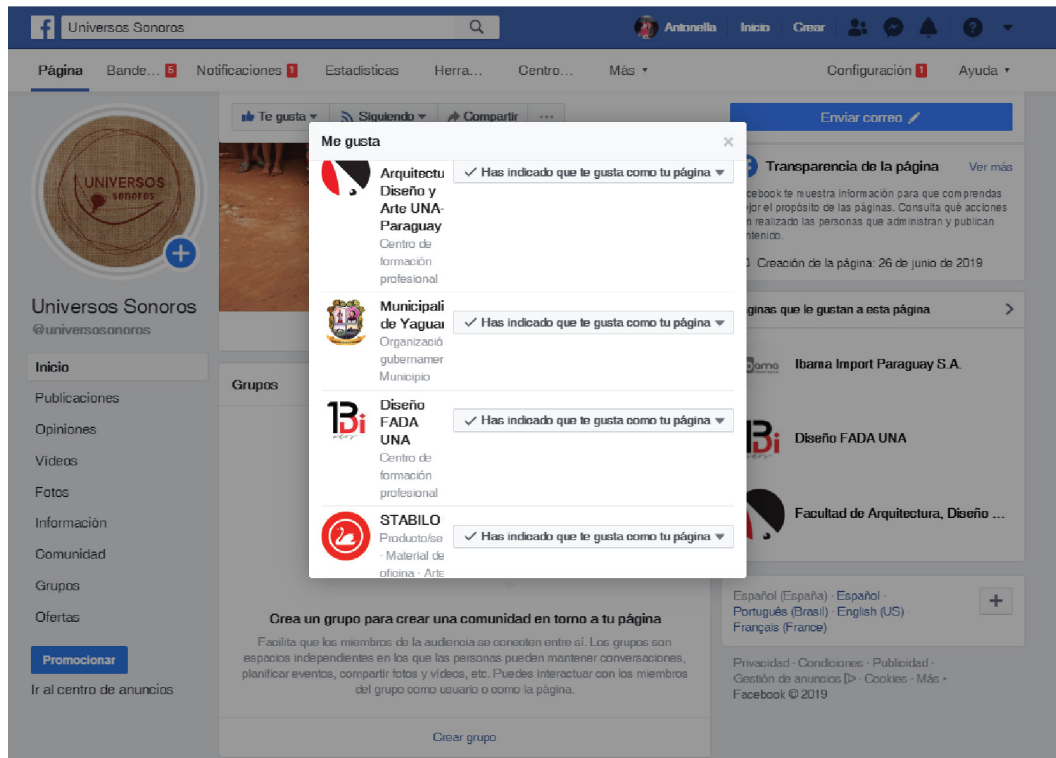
Universos Sonoros
Antonella Inicio Crear

Página Bande… 5 Notificaciones 1 Estadísticas Herra… Centro… Más ▾ Configuración 1 Ayuda ▾

UNIVERSOS sonoros

Universos Sonoros
@universosonoros

Inicio
Publicaciones
Opiniones
Videos
Fotos
Información
Comunidad
Grupos
Ofertas

Promocionar
Ir al centro de anuncios

Te gusta ▾ Siguiendo ▾ Compartir ···

Grupos

Me gusta ×

Arquitectu Diseño y Arte UNA-Paraguay
Centro de formación profesional
✓ Has indicado que te gusta como tu página ▾

Municipali de Yaguar
Organizació gubernamer Municipio
✓ Has indicado que te gusta como tu página ▾

Diseño FADA UNA
Centro de formación profesional
✓ Has indicado que te gusta como tu página ▾

STABILO
Producto/se · Material de oficina · Arte
✓ Has indicado que te gusta como tu página ▾

Crea un grupo para crear una comunidad en torno a tu página
Facilita que los miembros de la audiencia se conozcan entre sí. Los grupos son espacios independientes en los que las personas pueden mantener conversaciones, planificar eventos, compartir fotos y videos, etc. Pueden interactuar con los miembros del grupo como usuario o como la página.

Crear grupo

Enviar correo

Transparencia de la página Ver más
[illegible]cebook te muestra información para que comprendas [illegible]ejor el propósito de las páginas. Consulta qué acciones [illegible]n realizado las personas que administran y publican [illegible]ntenido.
Creación de la página: 26 de junio de 2019

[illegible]ginas que le gustan a esta página >

Ibama Import Paraguay S.A.
Diseño FADA UNA
Facultad de Arquitectura, Diseño ...

Español (España) · Español · Português (Brasil) · English (US) · Français (France)

Privacidad · Condiciones · Publicidad · Gestión de anuncios · Cookies · Más · Facebook © 2019